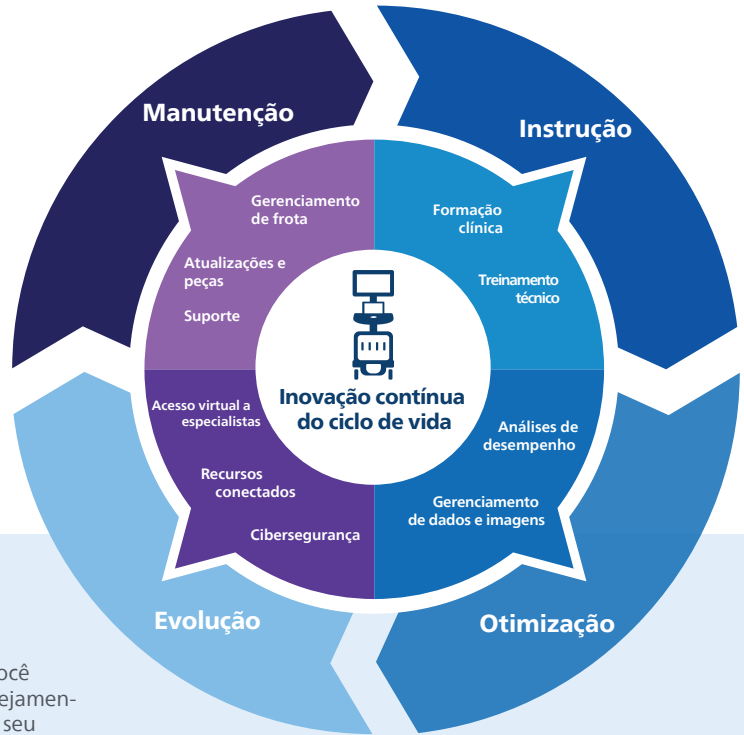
Manutenção

Instrução

Gerenciamento de frota

Atualizações e peças

Suporte

Formação clínica

Treinamento técnico

Inovação contínua do ciclo de vida

Acesso virtual a especialistas

Recursos conectados

Cibersegurança

Análises de desempenho

Gerenciamento de dados e imagens

Evolução

Otimização

ocê
ejamen-
seu